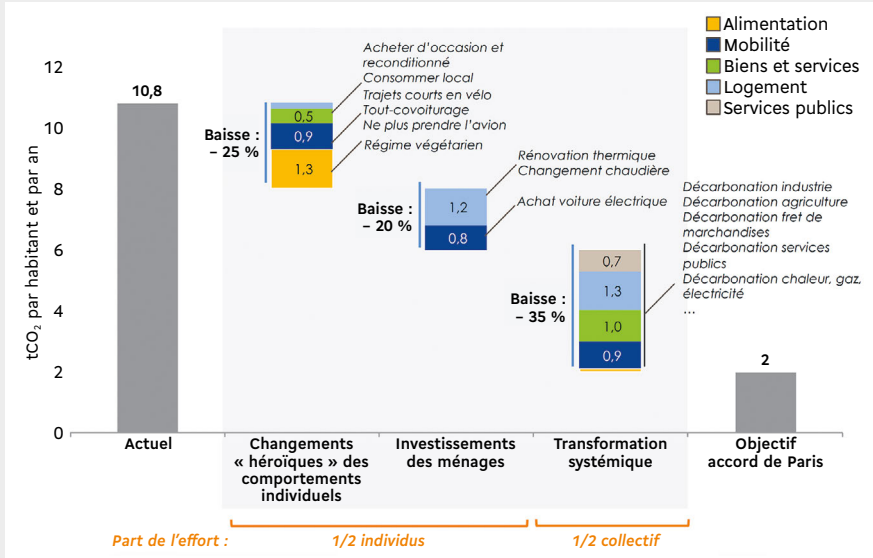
Alimentation
Mobilité
Biens et services
Logement
Services publics

$tCO_2$ par habitant et par an

12
10
8
6
4
2
0

10,8

Acheter d'occasion et reconditionné
Consommer local
Trajets courts en vélo
Tout-covoiturage
Ne plus prendre l'avion
Régime végétarien

Baisse : – 25 %
0,5
0,9
1,3

Rénovation thermique
Changement chaudière
Achat voiture électrique

Baisse : – 20 %
1,2
0,8

Décarbonation industrie
Décarbonation agriculture
Décarbonation fret de marchandises
Décarbonation services publics
Décarbonation chaleur, gaz, électricité
...

Baisse : – 35 %
0,7
1,3
1,0
0,9

2

Actuel
Changements « héroïques » des comportements individuels
Investissements des ménages
Transformation systémique
Objectif accord de Paris

Part de l'effort :
1/2 individus
1/2 collectif